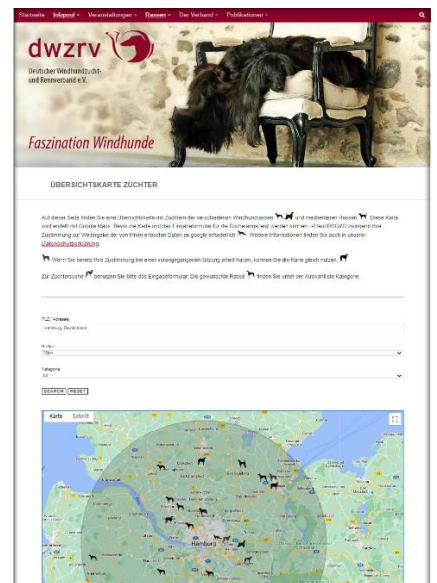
Startseite Infopool Veranstaltungen Rassen Der Verband Publikationen

dwzrv
Deutscher Windhundzucht- und Rennverband e.V.

Faszination Windhunde

ÜBERSICHTSKARTE ZÜCHTER

Auf dieser Seite finden Sie eine Übersichtskarte mit Züchtern der verschiedenen Windhundrassen und mediterranen Rassen. Diese Karte wird erstellt mit Google Maps. Bevor die Karte und das Eingabeformular für die Suche angezeigt werden können, ist laut DSGVO zwingend Ihre Zustimmung zur Weitergabe der von Ihnen erfassten Daten an google erforderlich. Weitere Informationen finden Sie auch in unserer Datenschutzerklärung.

Wenn Sie bereits Ihre Zustimmung bei einem vorangegangenen Besuch erteilt haben, können Sie die Karte gleich nutzen.

Zur Züchtersuche benutzen Sie bitte das Eingabeformular. Die gewünschte Rasse finden Sie unter der Auswahlliste Kategorie.

PLZ / Adresse
Hamburg, Deutschland

Radius
25km

Kategorie
All

SEARCH RESET

Karte Satellit

Hamburg